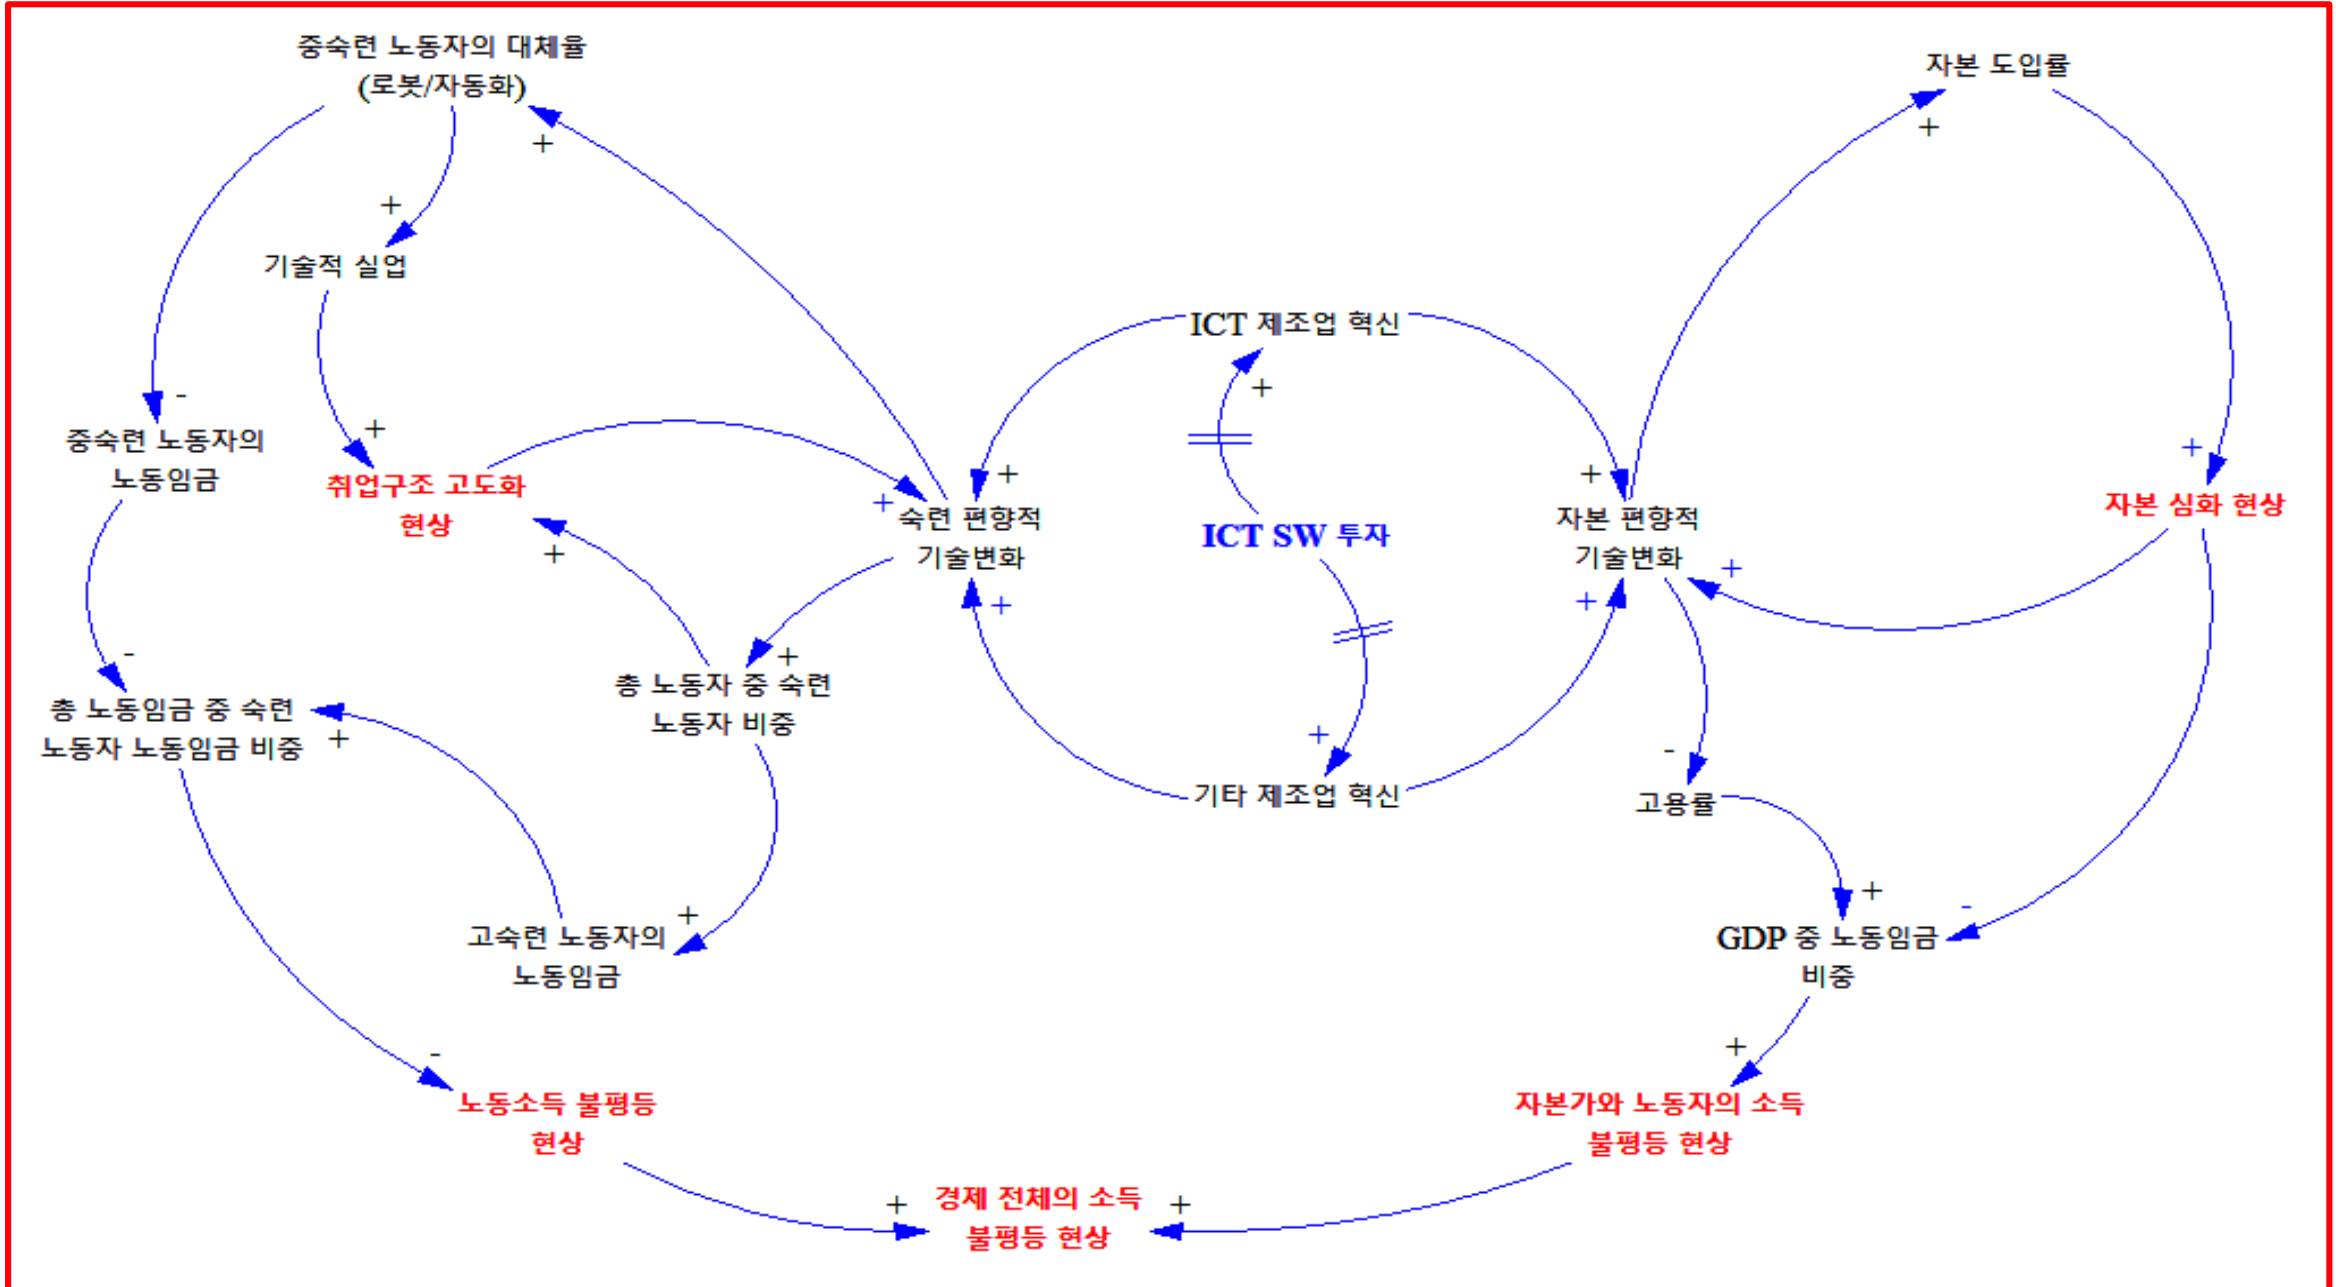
중숙련 노동자의 대체율 (로봇/자동화)

+

+

기술적 실업

자본 도입률

+

ICT 제조업 혁신

+

-

중숙련 노동자의 노동임금

+

취업구조 고도화 현상

+

+ 숙련 편향적 기술변화

ICT SW 투자

+

자본 편향적 기술변화

+

자본 심화 현상

+

+

+

+

-

총 노동임금 중 숙련 노동자 노동임금 비중

+

총 노동자 중 숙련 노동자 비중

+

+

기타 제조업 혁신

-

고용률

+

고숙련 노동자의 노동임금

+

-

GDP 중 노동임금 비중

-

+

노동소득 불평등 현상

자본가와 노동자의 소득 불평등 현상

+

경제 전체의 소득 불평등 현상

+